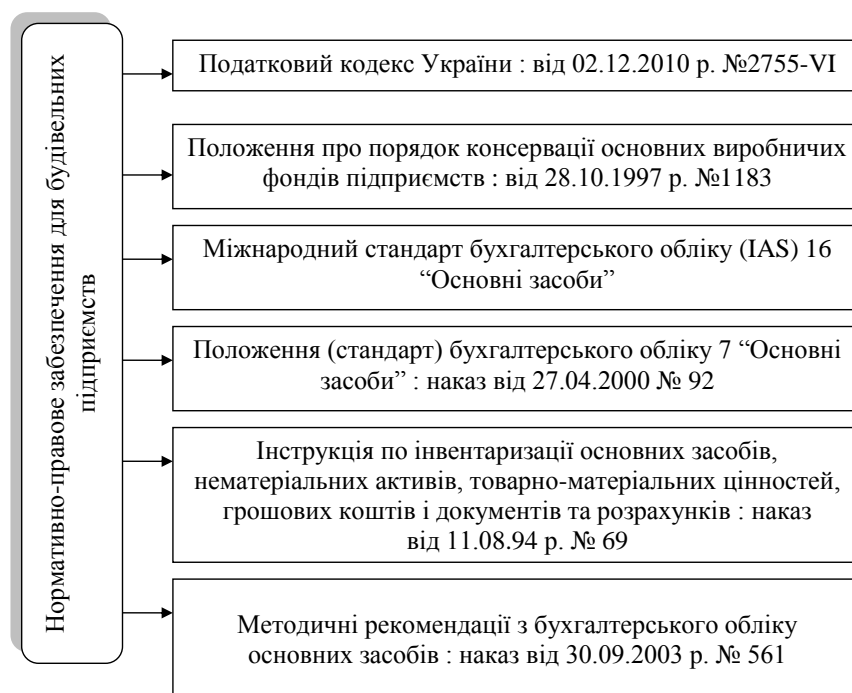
Нормативно-правове забезпечення для будівельних підприємств

Податковий кодекс України : від 02.12.2010 р. №2755-VI

Положення про порядок консервації основних виробничих фондів підприємств : від 28.10.1997 р. №1183

Міжнародний стандарт бухгалтерського обліку (IAS) 16 "Основні засоби"

Положення (стандарт) бухгалтерського обліку 7 "Основні засоби" : наказ від 27.04.2000 № 92

Інструкція по інвентаризації основних засобів, нематеріальних активів, товарно-матеріальних цінностей, грошових коштів і документів та розрахунків : наказ від 11.08.94 р. № 69

Методичні рекомендації з бухгалтерського обліку основних засобів : наказ від 30.09.2003 р. № 561